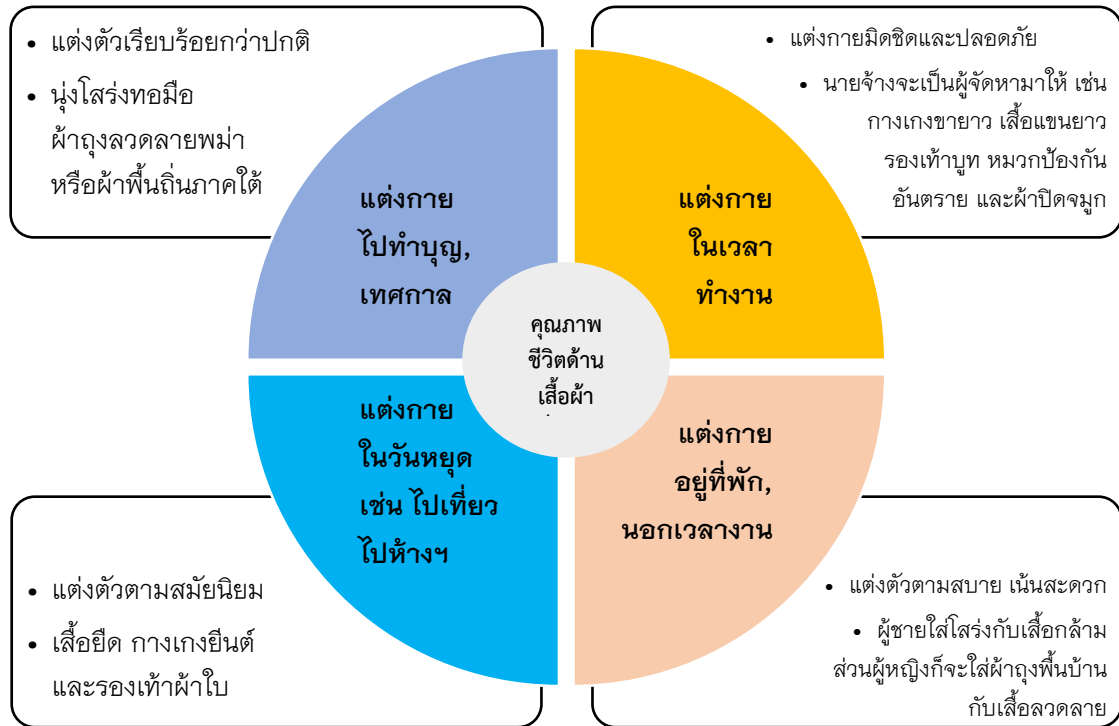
• แต่งตัวเรียบร้อยกว่าปกติ

• นุ่งโสร่งทอมือ ผ้าถุงลวดลายพม่า หรือผ้าพื้นถิ่นภาคใต้

• แต่งกายมิดชิดและปลอดภัย

• นายจ้างจะเป็นผู้จัดหามาให้ เช่น กางเกงขายาว เสื้อแขนยาว รองเท้าบูท หมวกป้องกันอันตราย และผ้าปิดจมูก

แต่งกาย ไปทำบุญ, เทศกาล

แต่งกาย ในเวลา ทำงาน

คุณภาพ ชีวิตด้าน เสื้อผ้า

แต่งกาย ในวันหยุด เช่น ไปเที่ยว ไปห้างฯ

แต่งกาย อยู่ที่พัก, นอกเวลางาน

• แต่งตัวตามสมัยนิยม

• เสื้อยืด กางเกงยีนต์ และรองเท้าผ้าใบ

• แต่งตัวตามสบาย เน้นสะดวก

• ผู้ชายใส่โสร่งกับเสื้อกล้าม ส่วนผู้หญิงก็จะใส่ผ้าถุงพื้นบ้านกับเสื้อลวดลาย